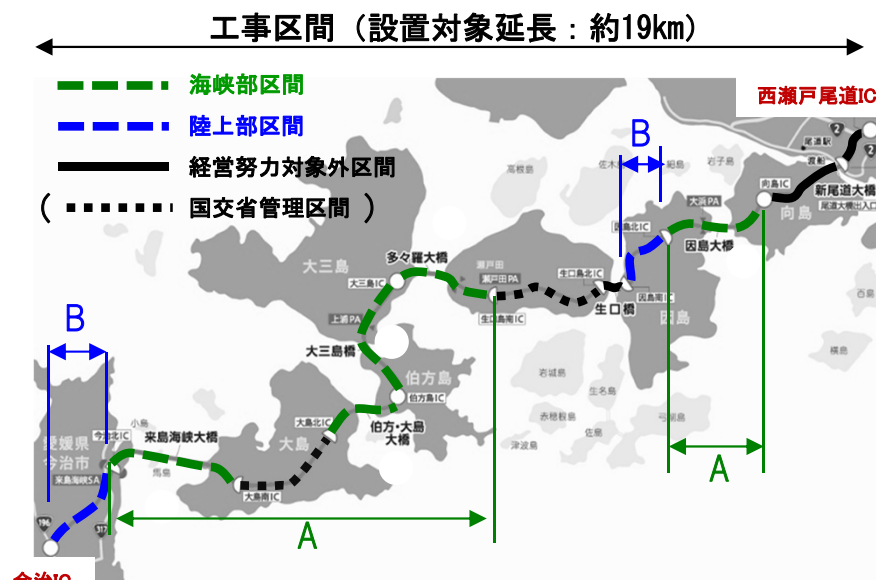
工事区間（設置対象延長：約19km）

海峡部区間
陸上部区間
経営努力対象外区間
（ 国交省管理区間 ）

西瀬戸尾道IC
B
B
尾道駅
新尾道大橋
向島IC
向島
尾道大橋出入口
大浜PA
因島北IC
因島大橋
因島
因島南IC
生口島北IC
生口橋
瀬戸田
瀬戸田PA
生口島南IC
多々羅大橋
大三島
大三島IC
上浦PA
大三島橋
伯方島
伯方島IC
伯方・大島大橋
大島北IC
大島
大島南IC
来島海峡大橋
今治北IC
愛媛県
今治市
来島海峡SA
A
A
今治IC